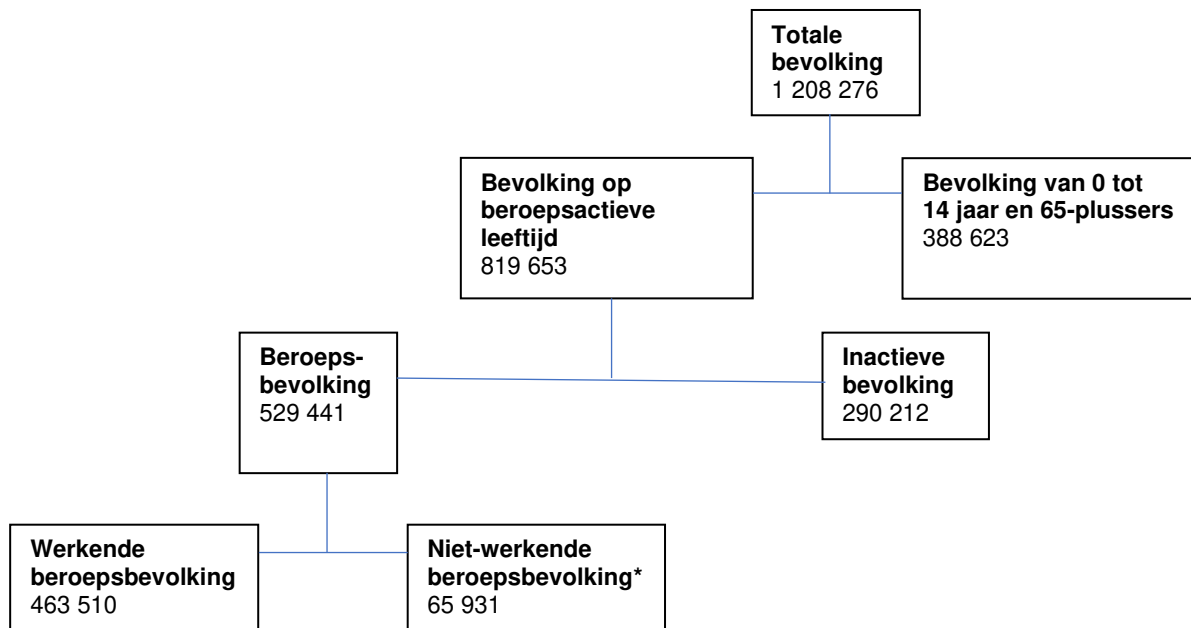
**Totale bevolking**
1 208 276

**Bevolking op beroepsactieve leeftijd**
819 653

**Bevolking van 0 tot 14 jaar en 65-plussers**
388 623

**Beroeps-bevolking**
529 441

**Inactieve bevolking**
290 212

**Werkende beroepsbevolking**
463 510

**Niet-werkende beroepsbevolking***
65 931